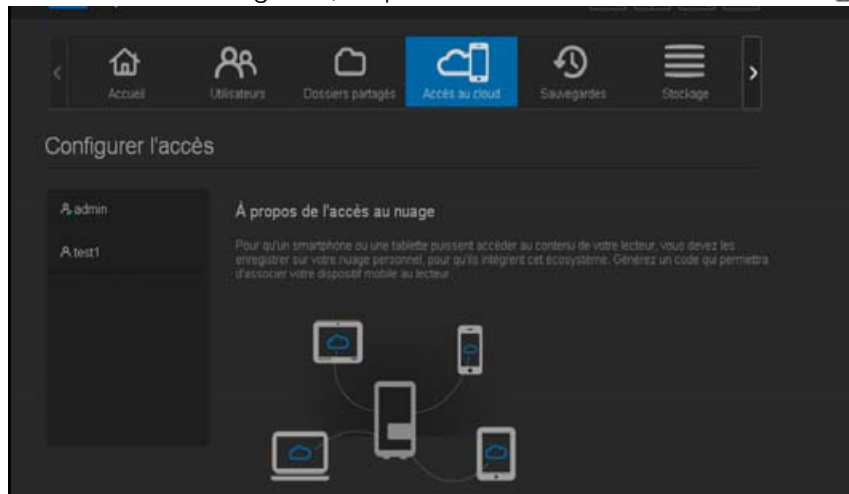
Accueil

Utilisateurs

Dossiers partagés

Accès au cloud

Sauvegardes

Stockage

Configurer l'accès

admin

test1

À propos de l'accès au nuage

Pour qu'un smartphone ou une tablette puissent accéder au contenu de votre lecteur, vous devez les enregistrer sur votre nuage personnel, pour qu'ils intègrent cet écosystème. Générez un code qui permettra d'associer votre dispositif mobile au lecteur.